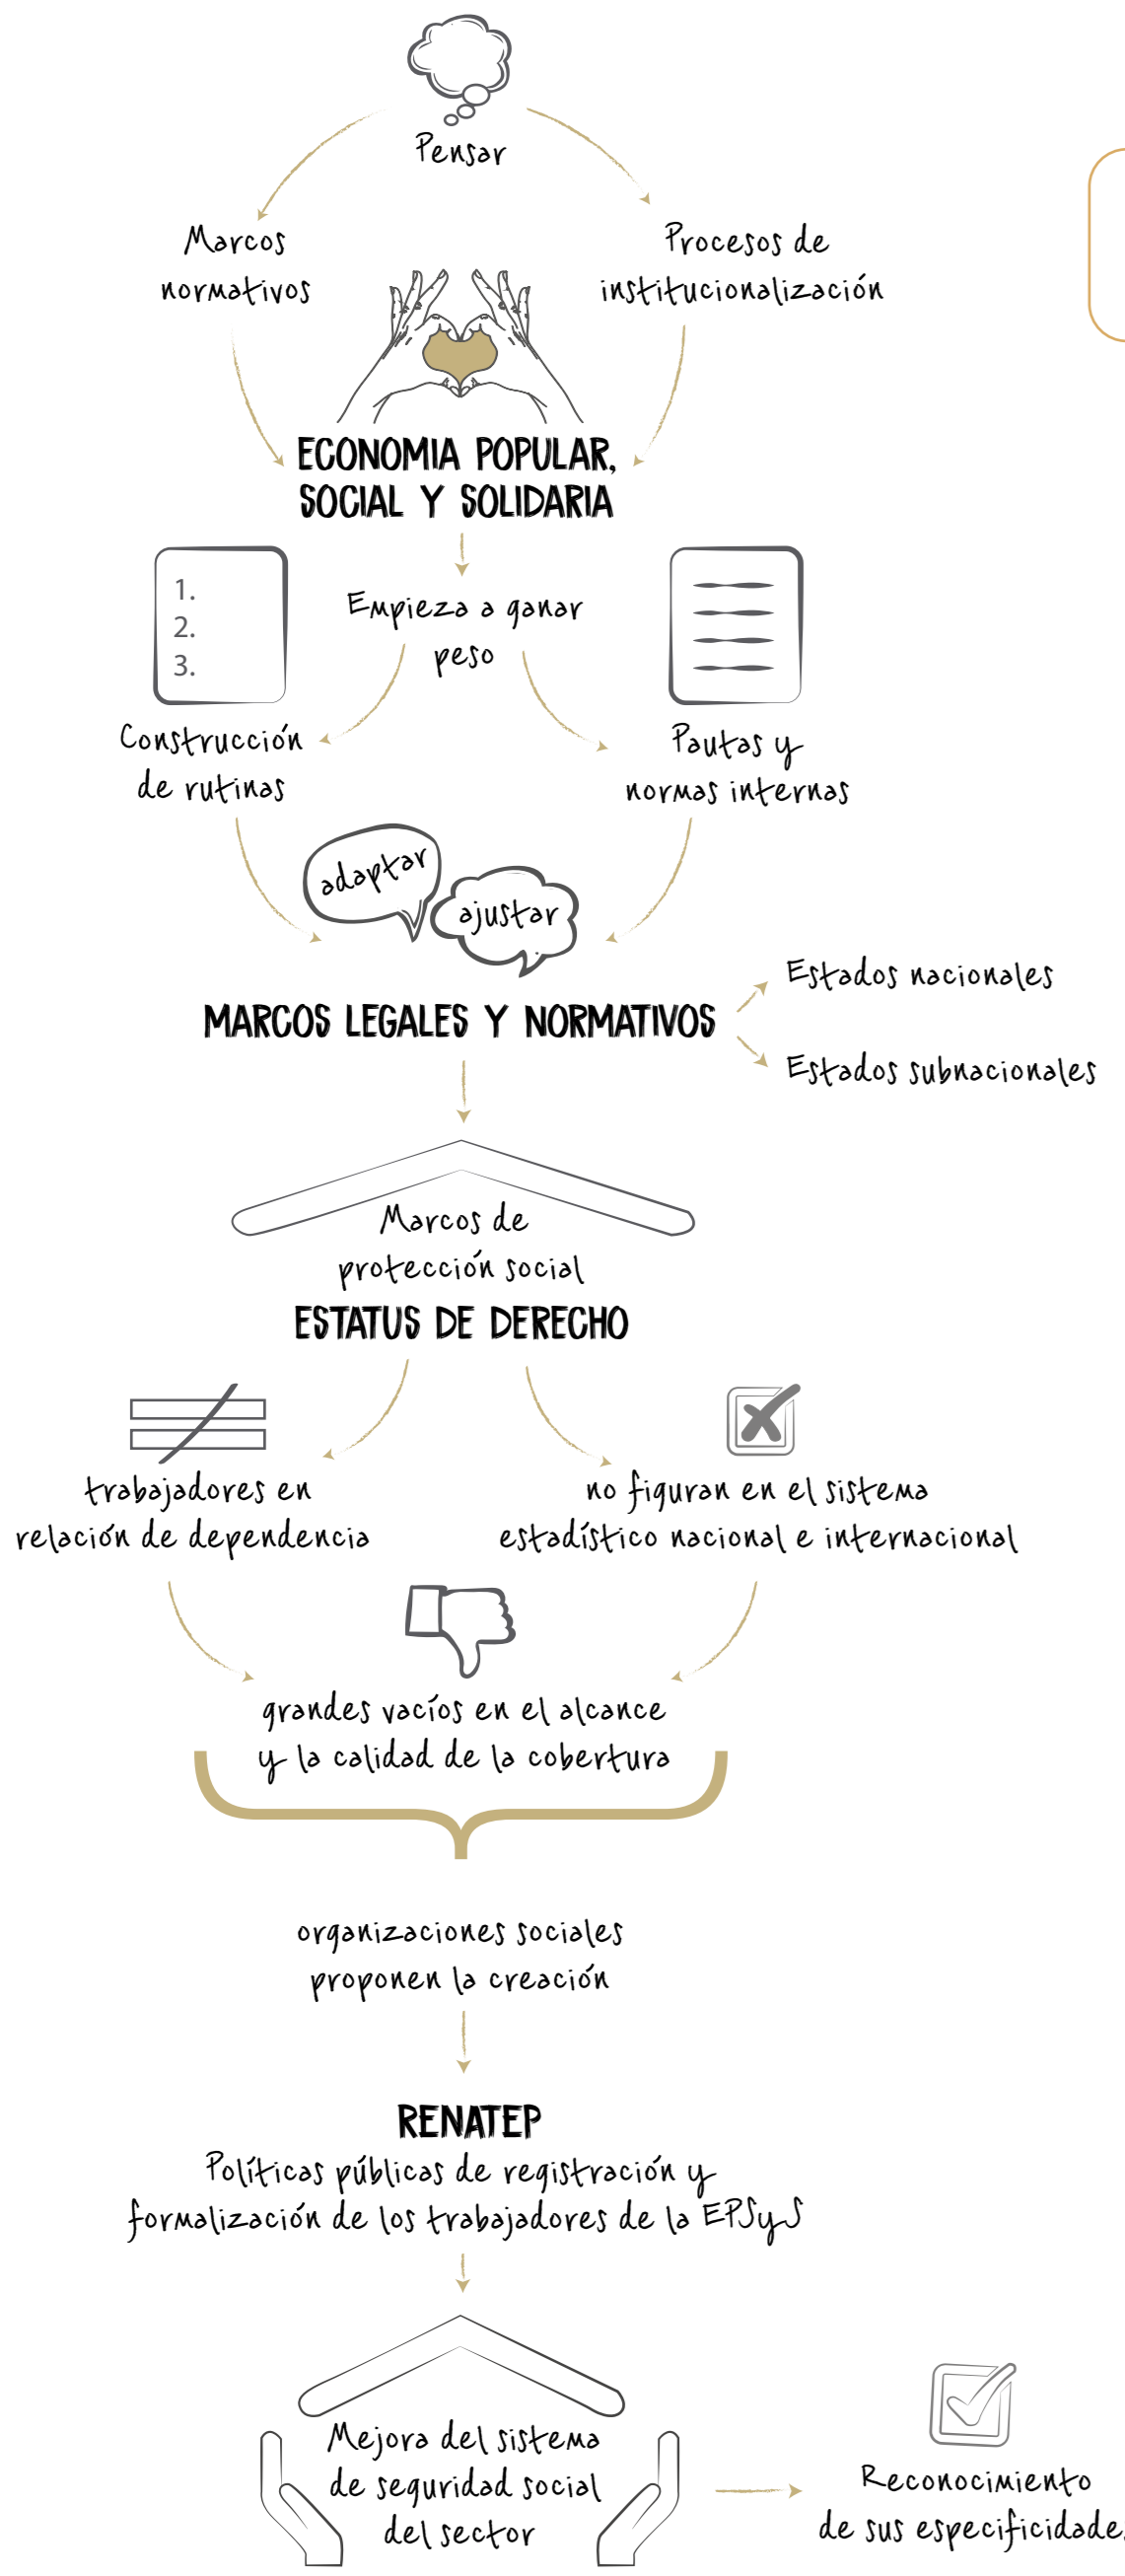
Pensar

Marcos normativos

Procesos de institucionalización

ECONOMIA POPULAR, SOCIAL Y SOLIDARIA

1.
2.
3.

Empieza a ganar peso

Construcción de rutinas

Pautas y normas internas

adaptar

ajustar

MARCOS LEGALES Y NORMATIVOS

Estados nacionales

Estados subnacionales

Marcos de protección social

ESTATUS DE DERECHO

trabajadores en relación de dependencia

no figuran en el sistema estadístico nacional e internacional

grandes vacíos en el alcance y la calidad de la cobertura

organizaciones sociales proponen la creación

RENATEP

Políticas públicas de registración y formalización de los trabajadores de la EPSyS

Mejora del sistema de seguridad social del sector

Reconocimiento de sus especificidade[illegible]